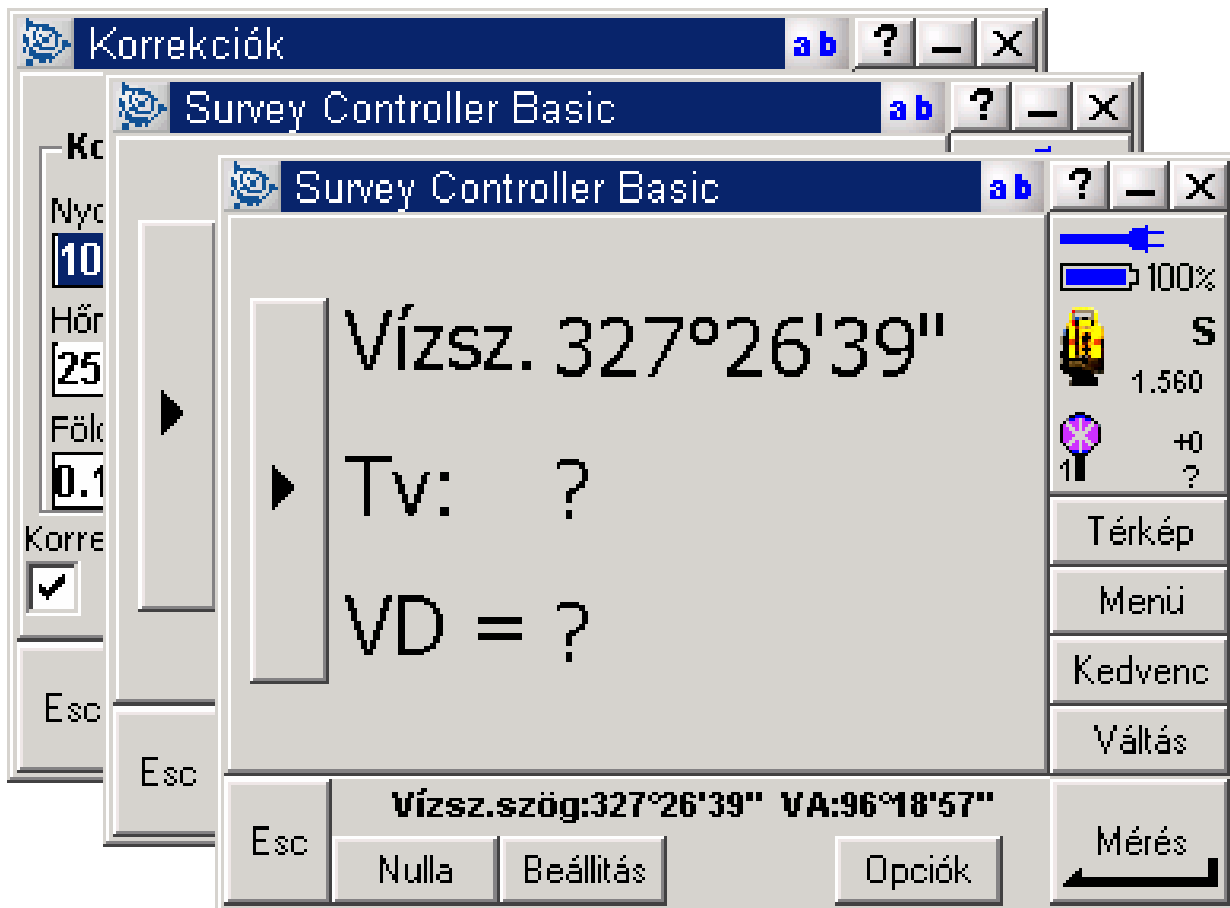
Korrekciók ab ? _ X

Ko
Nyo
10
Hőr
25
Föld
0.1
Korre

Esc

Survey Controller Basic ab ? _ X

Esc

Survey Controller Basic ab ? _ X

Vízsz. 327°26'39"

Tv: ?

VD = ?

100%
S
1.560
+0
1
?

Térkép
Menü
Kedvenc
Váltás

Esc
Vízsz.szög:327°26'39" VA:96°18'57"
Nulla
Beállítás
Opciók
Mérés